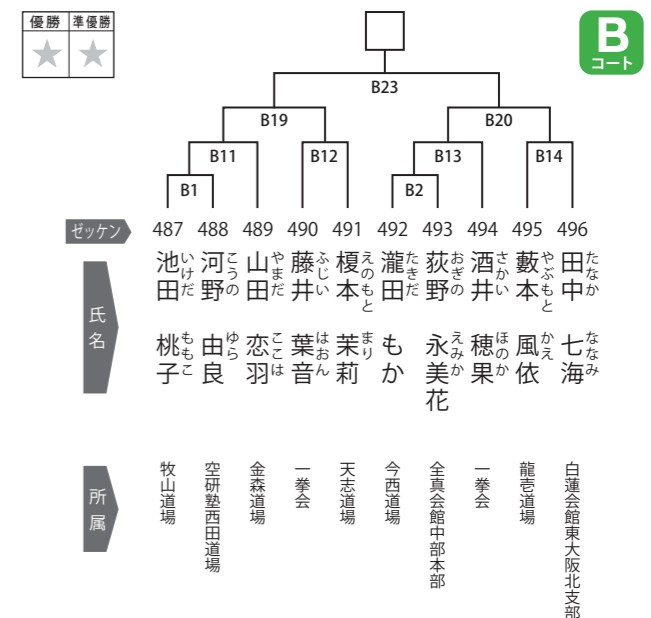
| 優勝 | 準優勝 |
|---|---|
| ★ | ★ |

B コート

B23

B19 B20

B11 B12 B13 B14

B1 B2

ゼッケン 487 488 489 490 491 492 493 494 495 496

氏名

| 487 | 488 | 489 | 490 | 491 | 492 | 493 | 494 | 495 | 496 |
|---|---|---|---|---|---|---|---|---|---|
| 池田（いけだ） | 河野（こうの） | 山田（やまだ） | 藤井（ふじい） | 榎本（えのもと） | 瀧田（たきだ） | 荻野（おぎの） | 酒井（さかい） | 藪本（やぶもと） | 田中（たなか） |
| 桃子（ももこ） | 由良（ゆら） | 恋羽（ここは） | 葉音（はおん） | 茉莉（まり） | もか | 永美花（えみか） | 穂果（ほのか） | 風依（かえ） | 七海（ななみ） |

所属

| 487 | 488 | 489 | 490 | 491 | 492 | 493 | 494 | 495 | 496 |
|---|---|---|---|---|---|---|---|---|---|
| 牧山道場 | 空研塾西田道場 | 金森道場 | 一拳会 | 天志道場 | 今西道場 | 全真会館中部本部 | 一拳会 | 龍壱道場 | 白蓮会館東大阪北支部 |